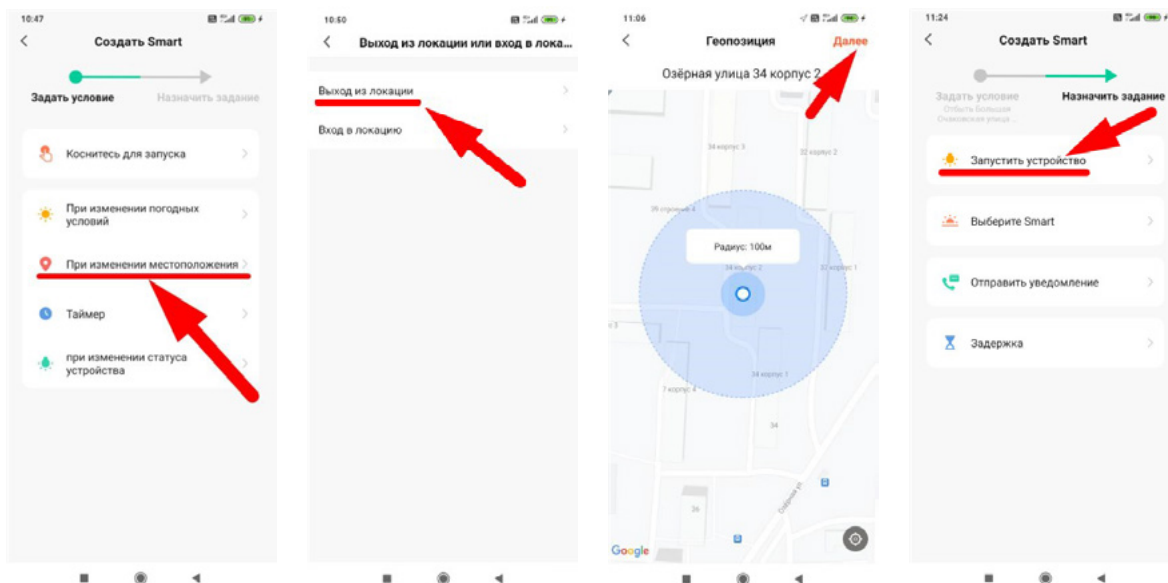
10:47

Создать Smart

Задать условие

Назначить задание

Коснитесь для запуска

При изменении погодных условий

При изменении местоположения

Таймер

при изменении статуса устройства

10:50

Выход из локации или вход в лока...

Выход из локации

Вход в локацию

11:06

Геопозиция

Далее

Озёрная улица 34 корпус 2

34 корпус 3

32 корпус 2

35 строение 4

Радиус: 100м

34 корпус 2

32 корпус 1

34 корпус 1

7 корпус 2

34

36

Google

11:24

Создать Smart

Задать условие

Отбыть Большая Очаковская улица...

Назначить задание

Запустить устройство

Выберите Smart

Отправить уведомление

Задержка